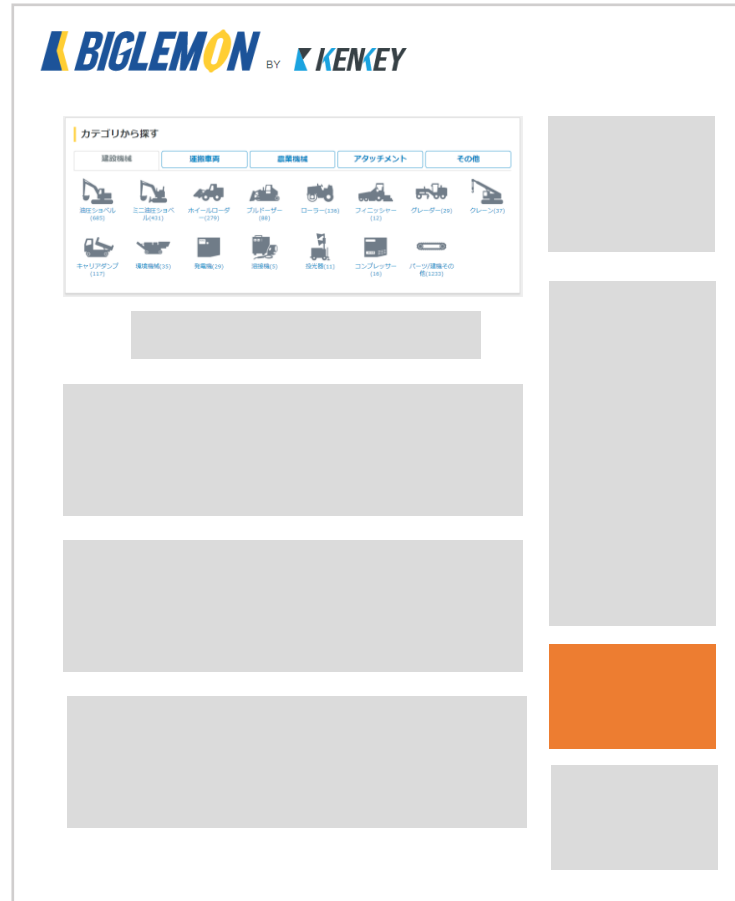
BIGLEMON BY KENKEY

カテゴリから探す

建設機械 | 運搬車両 | 農業機械 | アタッチメント | その他

油圧ショベル(665) ミニ油圧ショベル(401) ホイールローダー(276) ブルドーザー(88) ローラー(136) フィニッシャー(12) グレーダー(20) クレーン(37)

キャリアダンプ(117) 環境機械(35) 発電機(29) 溶接機(5) 投光器(11) コンプレッサー(16) パーツ/建機その他(1233)